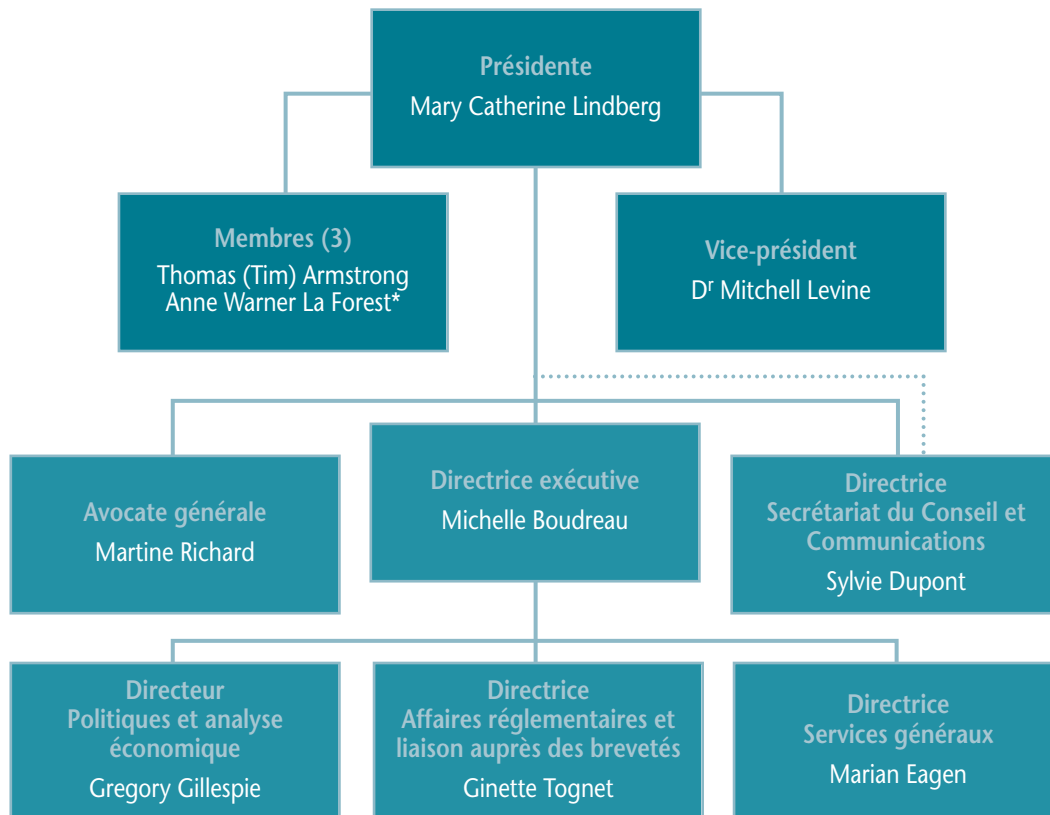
Présidente
Mary Catherine Lindberg

Membres (3)
Thomas (Tim) Armstrong
Anne Warner La Forest*

Vice-président
D$^{r}$ Mitchell Levine

Avocate générale
Martine Richard

Directrice exécutive
Michelle Boudreau

Directrice
Secrétariat du Conseil et Communications
Sylvie Dupont

Directeur
Politiques et analyse économique
Gregory Gillespie

Directrice
Affaires réglementaires et liaison auprès des brevetés
Ginette Tognet

Directrice
Services généraux
Marian Eagen